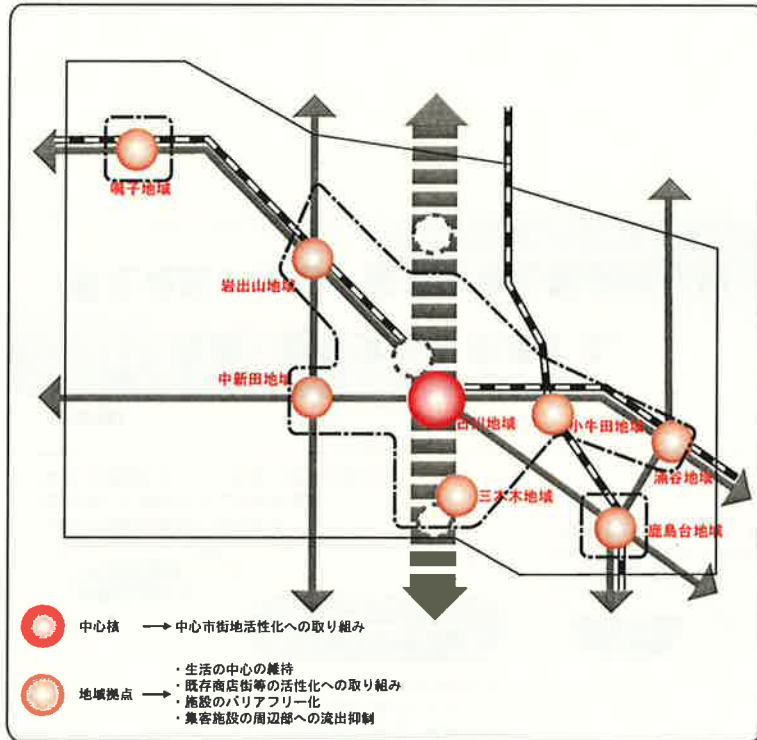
塀子地域

岩出山地域

中新田地域

古川地域

小牛田地域

涌谷地域

三本木地域

鹿島台地域

中心核 → 中心市街地活性化への取り組み

地域拠点 → ・生活の中心の維持
・既存商店街等の活性化への取り組み
・施設のバリアフリー化
・集客施設の周辺部への流出抑制